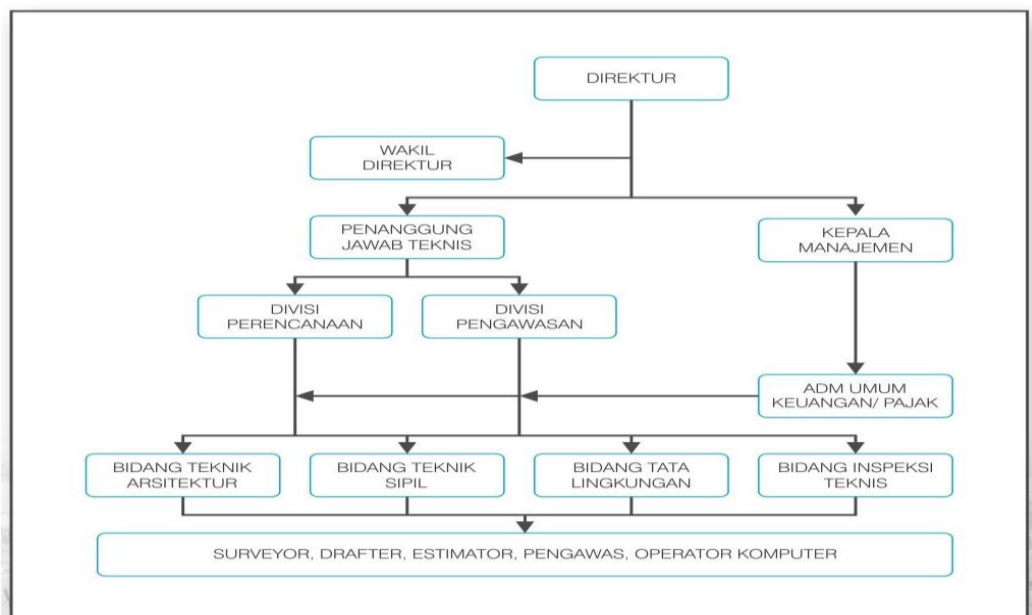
DIREKTUR

WAKIL DIREKTUR

PENANGGUNG JAWAB TEKNIS

KEPALA MANAJEMEN

DIVISI PERENCANAAN

DIVISI PENGAWASAN

ADM UMUM KEUANGAN/ PAJAK

BIDANG TEKNIK ARSITEKTUR

BIDANG TEKNIK SIPIL

BIDANG TATA LINGKUNGAN

BIDANG INSPEKSI TEKNIS

SURVEYOR, DRAFTER, ESTIMATOR, PENGAWAS, OPERATOR KOMPUTER